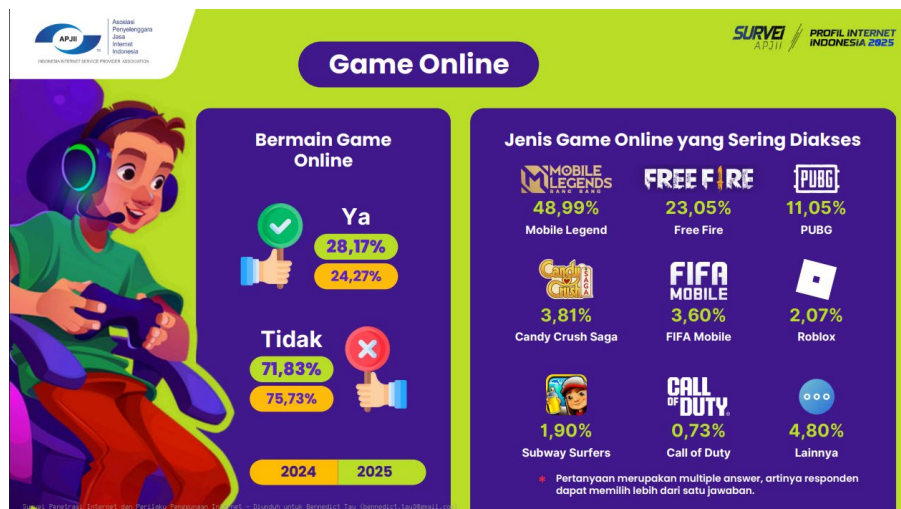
APJII Asosiasi Penyelenggara Jasa Internet Indonesia
INDONESIA INTERNET SERVICE PROVIDER ASSOCIATION

SURVEI APJII PROFIL INTERNET INDONESIA 2025

Game Online

Bermain Game Online

Ya
28,17%
24,27%

Tidak
71,83%
75,73%

2024 2025

Jenis Game Online yang Sering Diakses

MOBILE LEGENDS BANG BANG
48,99%
Mobile Legend

FREE FIRE
23,05%
Free Fire

PUBG
11,05%
PUBG

Candy Crush Saga
3,81%
Candy Crush Saga

FIFA MOBILE
3,60%
FIFA Mobile

2,07%
Roblox

1,90%
Subway Surfers

CALL OF DUTY
0,73%
Call of Duty

4,80%
Lainnya

* Pertanyaan merupakan multiple answer, artinya responden dapat memilih lebih dari satu jawaban.

Survei Penetrasi Internet dan Perilaku Penggunaan Internet - Diunduh untuk Benedict Tau (benedict.tau3@gmail.com)